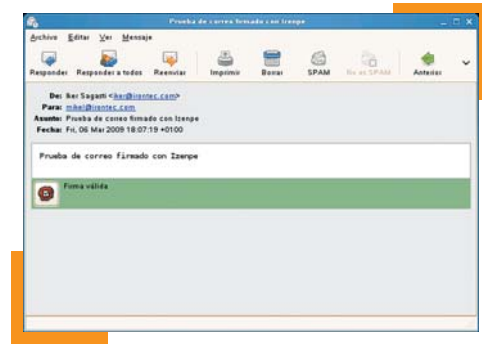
Prueba de correo firmado con Izenpe

Archivo Editar Ver Mensaje

Responder Responder a todos Reenviar Imprimir Borrar SPAM No es SPAM Anterior

De: Iker Sagasti <iker@irontec.com>
Para: mikel@irontec.com
Asunto: Prueba de correo firmado con Izenpe
Fecha: Fri, 06 Mar 2009 18:07:19 +0100

Prueba de correo firmado con Izenpe

Firma válida